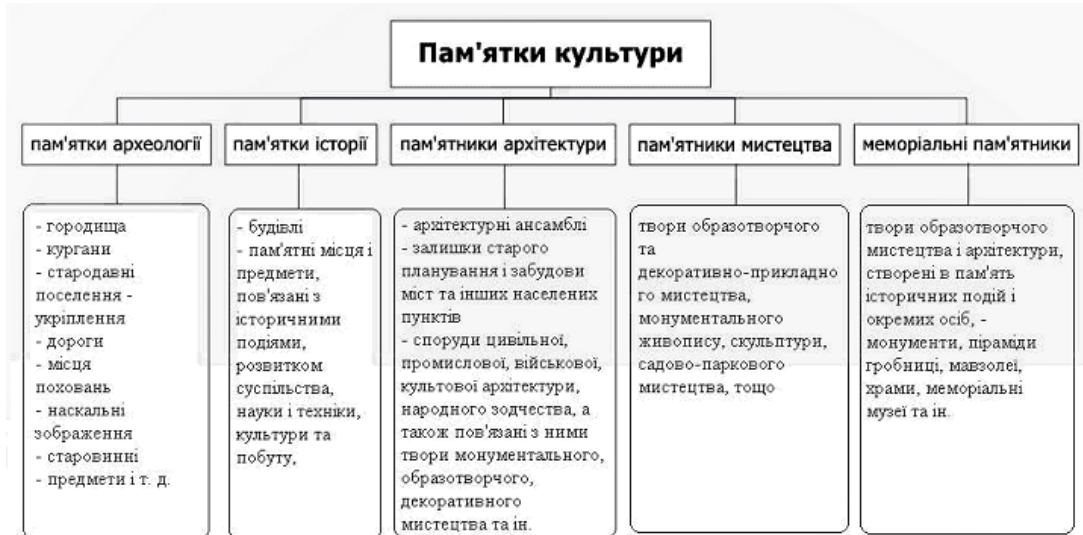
Пам'ятки культури

пам'ятки археології

- городища
- кургани
- стародавні поселення - укріплення
- дороги
- місця поховань
- наскальні зображення
- старовинні
- предмети і т. д.

пам'ятки історії

- будівлі
- пам'ятні місця і предмети, пов'язані з історичними подіями, розвитком суспільства, науки і техніки, культури та побуту,

пам'ятники архітектури

- архітектурні ансамблі
- залишки старого планування і забудови міст та інших населених пунктів
- споруди цивільної, промислової, військової, культової архітектури, народного зодчества, а також пов'язані з ними твори монументального, образотворчого, декоративного мистецтва та ін.

пам'ятники мистецтва

твори образотворчого та декоративно-прикладного мистецтва, монументального живопису, скульптури, садово-паркового мистецтва, тощо

меморіальні пам'ятники

твори образотворчого мистецтва і архітектури, створені в пам'ять історичних подій і окремих осіб, - монументи, піраміди гробниці, мавзолеї, храми, меморіальні музеї та ін.